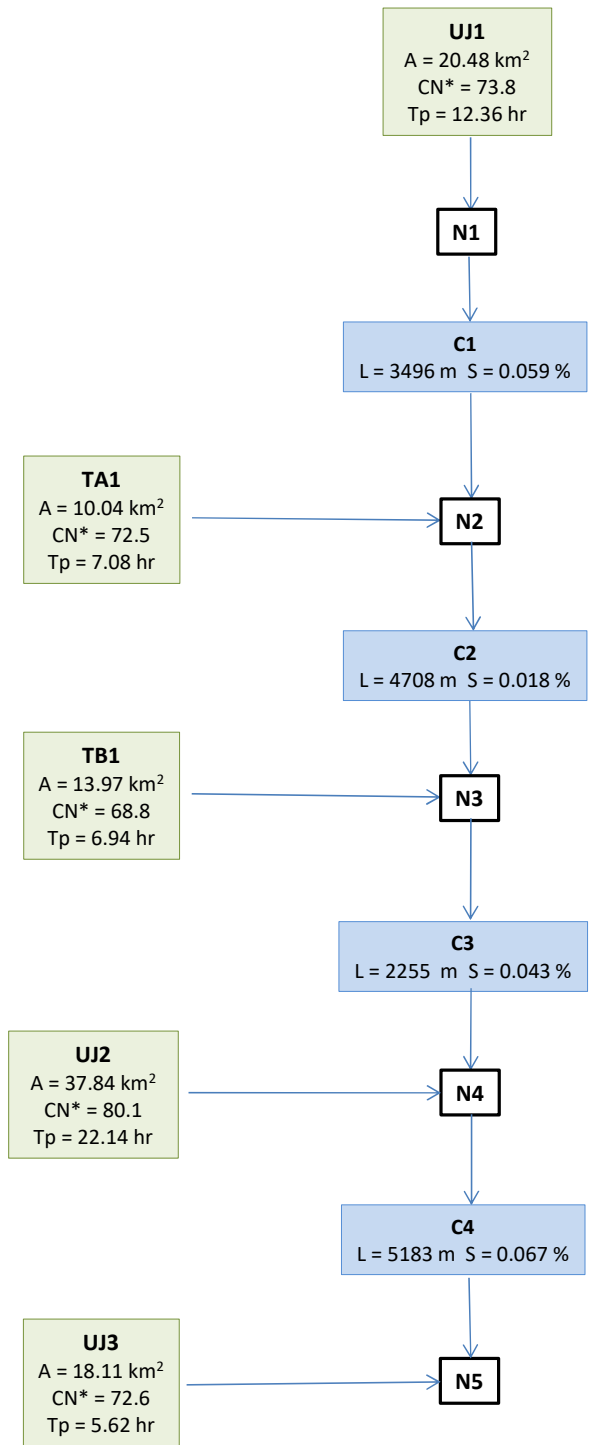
UJ1
A = 20.48 km$^2$
CN* = 73.8
Tp = 12.36 hr

N1

C1
L = 3496 m S = 0.059 %

TA1
A = 10.04 km$^2$
CN* = 72.5
Tp = 7.08 hr

N2

C2
L = 4708 m S = 0.018 %

TB1
A = 13.97 km$^2$
CN* = 68.8
Tp = 6.94 hr

N3

C3
L = 2255 m S = 0.043 %

UJ2
A = 37.84 km$^2$
CN* = 80.1
Tp = 22.14 hr

N4

C4
L = 5183 m S = 0.067 %

UJ3
A = 18.11 km$^2$
CN* = 72.6
Tp = 5.62 hr

N5